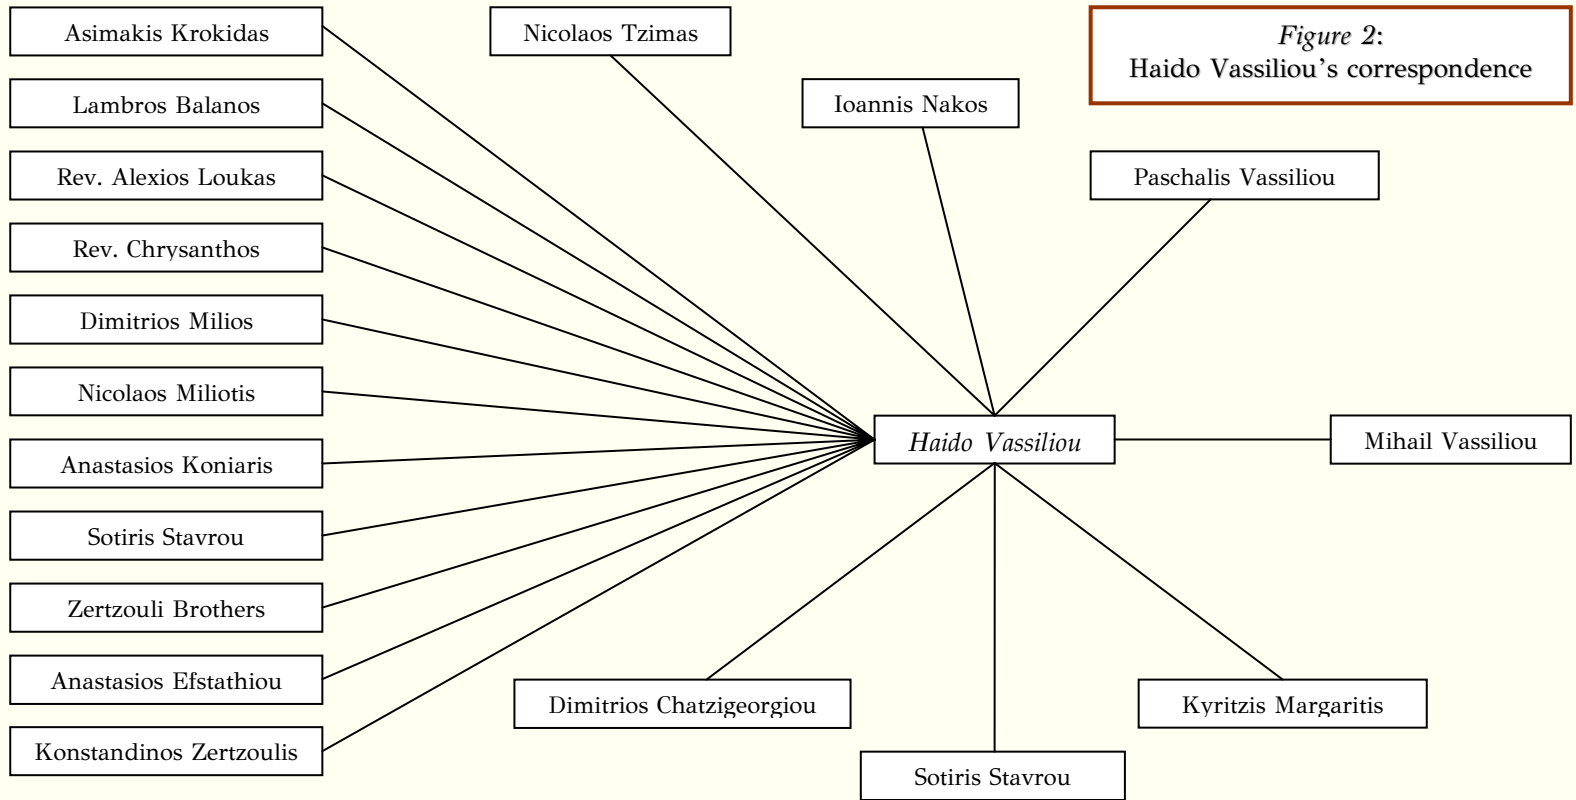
Figure 2:
Haido Vassiliou's correspondence

Asimakis Krokidas

Lambros Balanos

Rev. Alexios Loukas

Rev. Chrysanthos

Dimitrios Milios

Nicolaos Miliotis

Anastasios Koniaris

Sotiris Stavrou

Zertzouli Brothers

Anastasios Efstathiou

Konstandinos Zertzoulis

Nicolaos Tzimas

Ioannis Nakos

Paschalis Vassiliou

Haido Vassiliou

Mihail Vassiliou

Dimitrios Chatzigeorgiou

Sotiris Stavrou

Kyritzis Margaritis